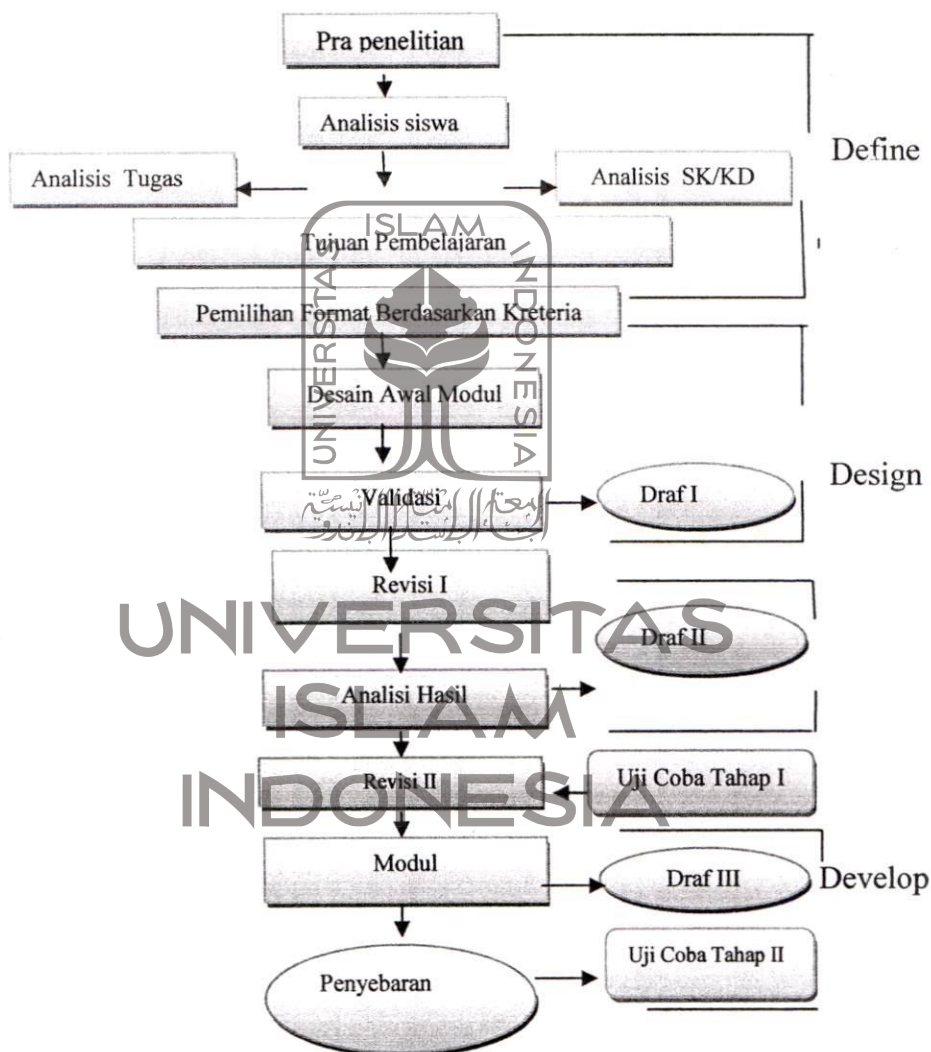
Pra penelitian

Analisis siswa

Define

Analisis Tugas

Analisis SK/KD

ISLAM

Tujuan Pembelajaran

INDONESIA

UNIVERSITAS

Pemilihan Format Berdasarkan Kreteria

Desain Awal Modul

Design

Validasi

Draf I

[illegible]

Revisi I

UNIVERSITAS

Draf II

Analisi Hasil

ISLAM

Revisi II

Uji Coba Tahap I

INDONESIA

Modul

Draf III

Develop

Uji Coba Tahap II

Penyebaran